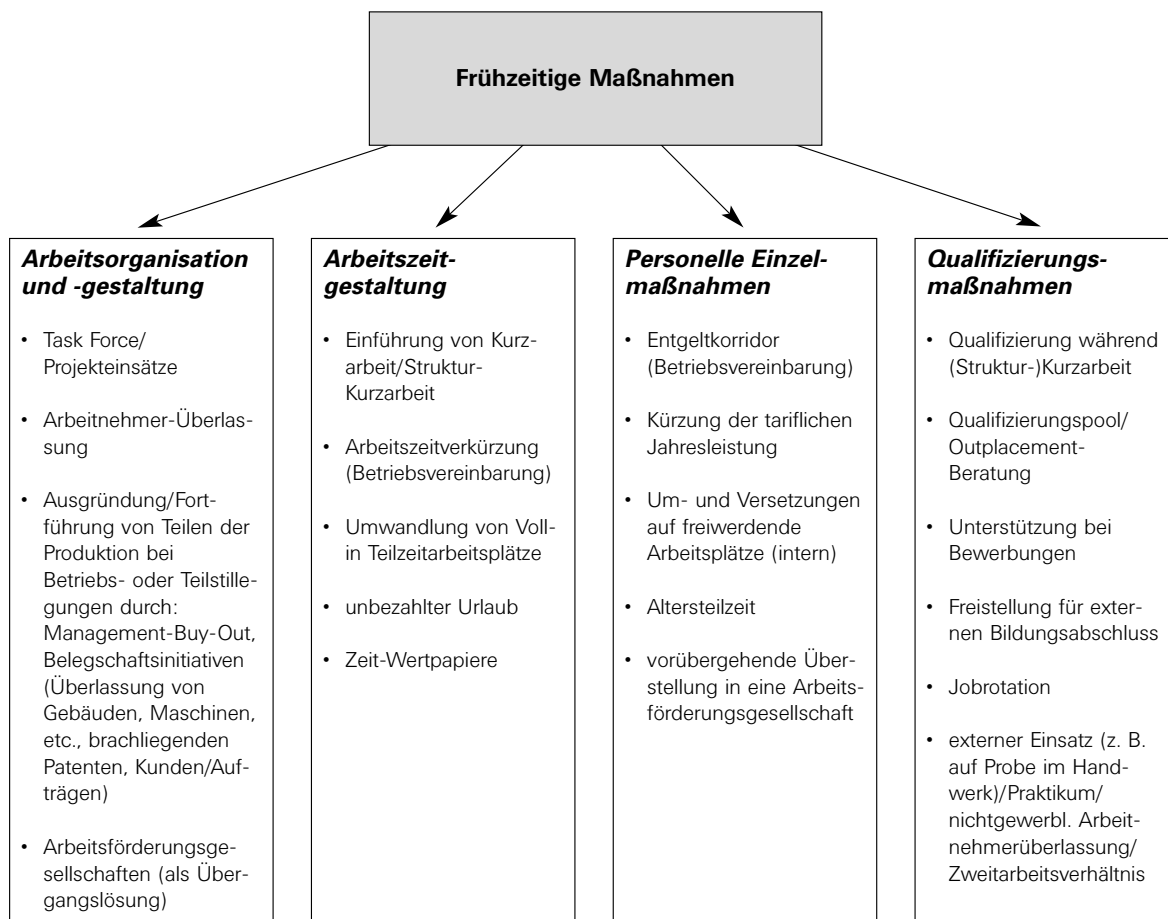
Frühzeitige Maßnahmen

Arbeitsorganisation und -gestaltung

- Task Force/ Projekteinsätze
- Arbeitnehmer-Überlassung
- Ausgründung/Fortführung von Teilen der Produktion bei Betriebs- oder Teilstillegungen durch: Management-Buy-Out, Belegschaftsinitiativen (Überlassung von Gebäuden, Maschinen, etc., brachliegenden Patenten, Kunden/Aufträgen)
- Arbeitsförderungsgesellschaften (als Übergangslösung)

Arbeitszeitgestaltung

- Einführung von Kurzarbeit/Struktur-Kurzarbeit
- Arbeitszeitverkürzung (Betriebsvereinbarung)
- Umwandlung von Voll- in Teilzeitarbeitsplätze
- unbezahlter Urlaub
- Zeit-Wertpapiere

Personelle Einzelmaßnahmen

- Entgeltkorridor (Betriebsvereinbarung)
- Kürzung der tariflichen Jahresleistung
- Um- und Versetzungen auf freiwerdende Arbeitsplätze (intern)
- Altersteilzeit
- vorübergehende Überstellung in eine Arbeitsförderungsgesellschaft

Qualifizierungsmaßnahmen

- Qualifizierung während (Struktur-)Kurzarbeit
- Qualifizierungspool/ Outplacement-Beratung
- Unterstützung bei Bewerbungen
- Freistellung für externen Bildungsabschluss
- Jobrotation
- externer Einsatz (z. B. auf Probe im Handwerk)/Praktikum/ nichtgewerbl. Arbeitnehmerüberlassung/ Zweitarbeitsverhältnis